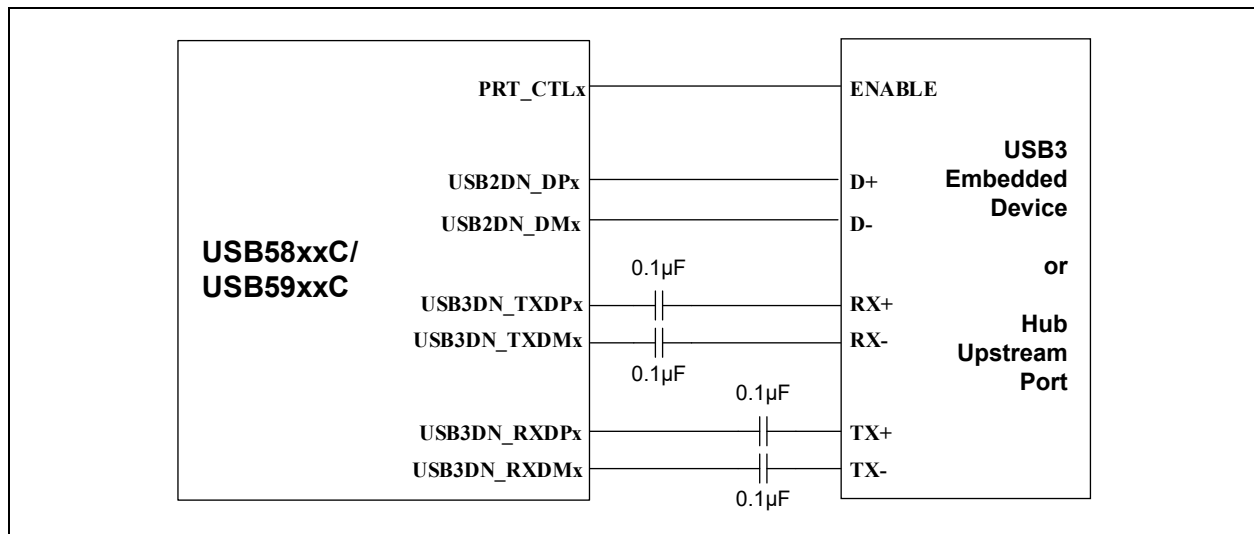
USB58xxC/
USB59xxC

PRT_CTLx
USB2DN_DPx
USB2DN_DMx
USB3DN_TXDPx
USB3DN_TXDMx
USB3DN_RXDPx
USB3DN_RXDMx

0.1µF
0.1µF
0.1µF
0.1µF

ENABLE
D+
D-
RX+
RX-
TX+
TX-

USB3
Embedded
Device

or

Hub
Upstream
Port